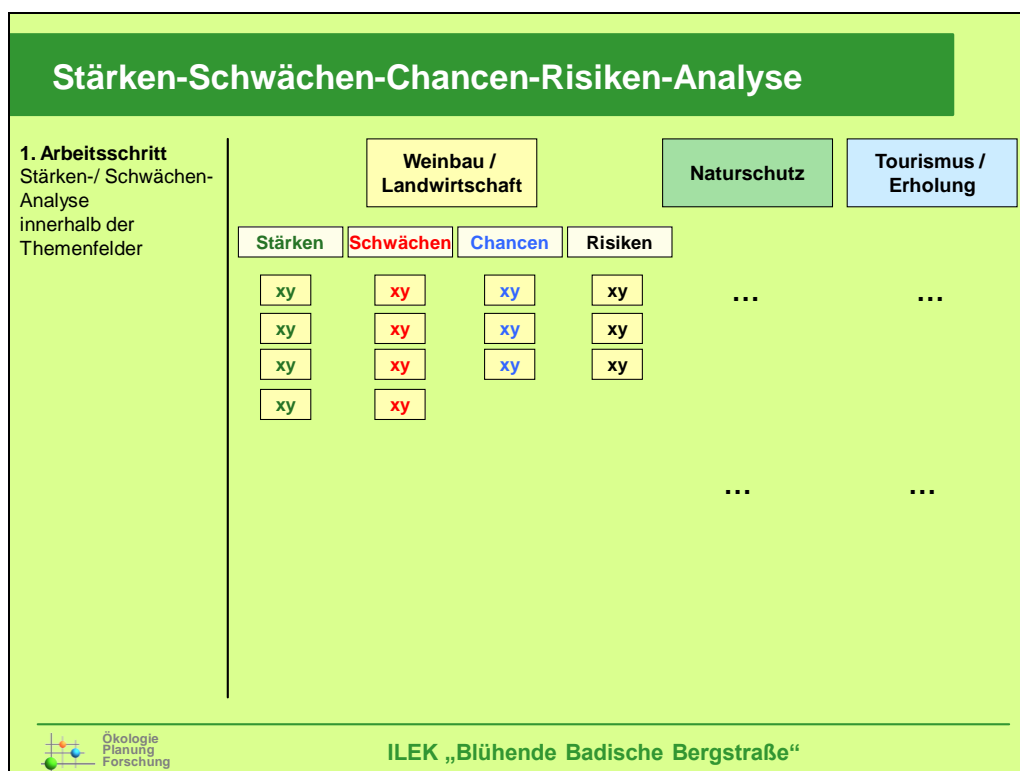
Stärken-Schwächen-Chancen-Risiken-Analyse

1. Arbeitsschritt
Stärken-/ Schwächen-Analyse innerhalb der Themenfelder

Weinbau / Landwirtschaft

Naturschutz

Tourismus / Erholung

| Stärken | Schwächen | Chancen | Risiken |
|---|---|---|---|
| xy | xy | xy | xy |
| xy | xy | xy | xy |
| xy | xy | xy | xy |
| xy | xy | | |

…

…

…

…

Ökologie
Planung
Forschung

ILEK „Blühende Badische Bergstraße“